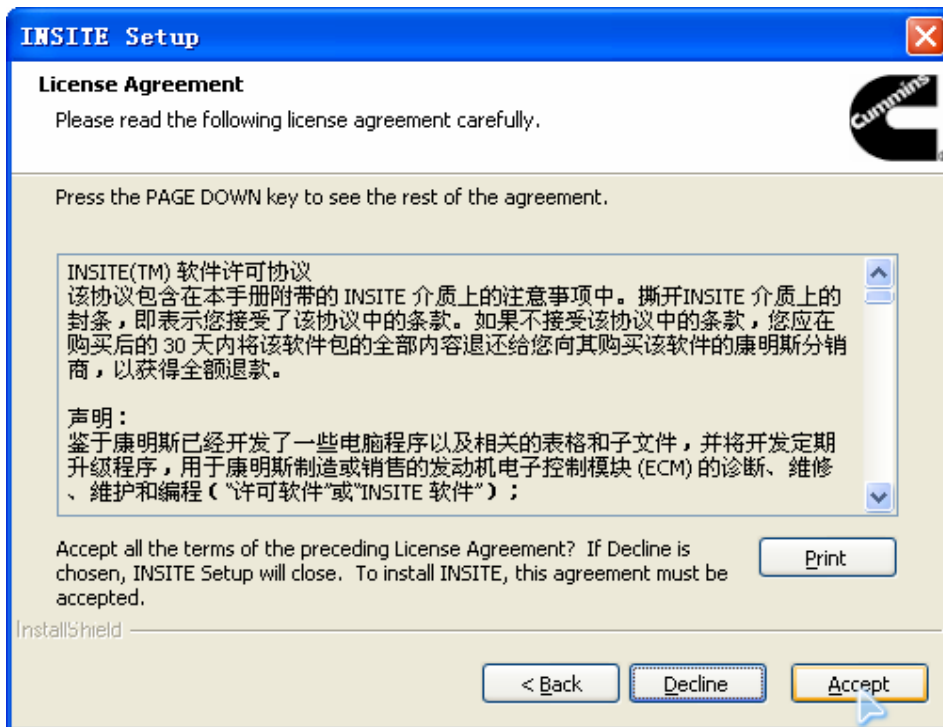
INSITE Setup

License Agreement

Please read the following license agreement carefully.

Cummins

Press the PAGE DOWN key to see the rest of the agreement.

INSITE(TM) 软件许可协议
该协议包含在本手册附带的 INSITE 介质上的注意事项中。撕开INSITE 介质上的封条，即表示您接受了该协议中的条款。如果不接受该协议中的条款，您应在购买后的 30 天内将该软件包的全部内容退还给您向其购买该软件的康明斯分销商，以获得全额退款。

声明：
鉴于康明斯已经开发了一些电脑程序以及相关的表格和子文件，并将开发定期升级程序，用于康明斯制造或销售的发动机电子控制模块 (ECM) 的诊断、维修、维护和编程（"许可软件"或"INSITE 软件"）；

Accept all the terms of the preceding License Agreement? If Decline is chosen, INSITE Setup will close. To install INSITE, this agreement must be accepted.

Print

InstallShield

< Back

Decline

Accept